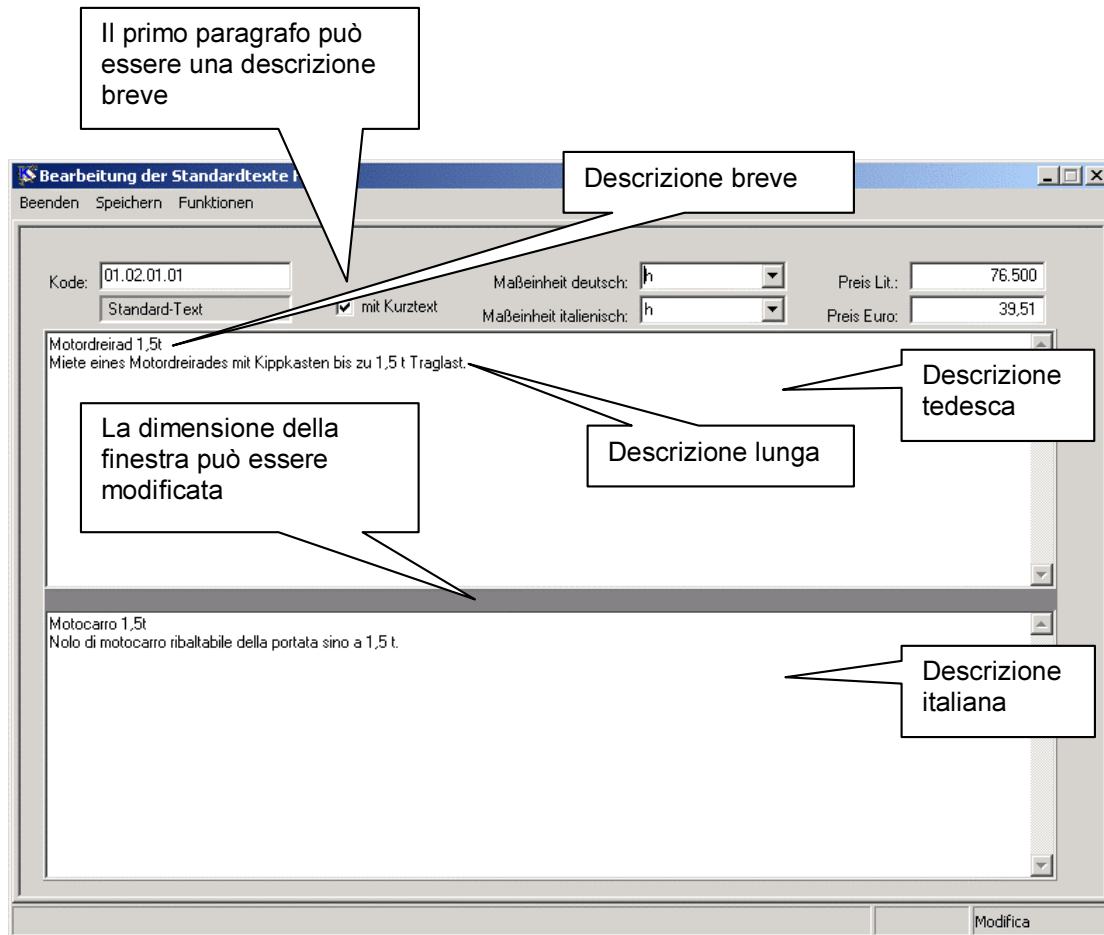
Il primo paragrafo può essere una descrizione breve

Bearbeitung der Standardtexte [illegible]

Descrizione breve

Beenden Speichern Funktionen

Kode: 01.02.01.01

Standard-Text

mit Kurztext

Maßeinheit deutsch: h

Maßeinheit italienisch: h

Preis Lit.: 76.500

Preis Euro: 39,51

Motordreirad 1,5t
Miete eines Motordreirades mit Kippkasten bis zu 1,5 t Traglast.

Descrizione tedesca

La dimensione della finestra può essere modificata

Descrizione lunga

Motocarro 1,5t
Nolo di motocarro ribaltabile della portata sino a 1,5 t.

Descrizione italiana

Modifica